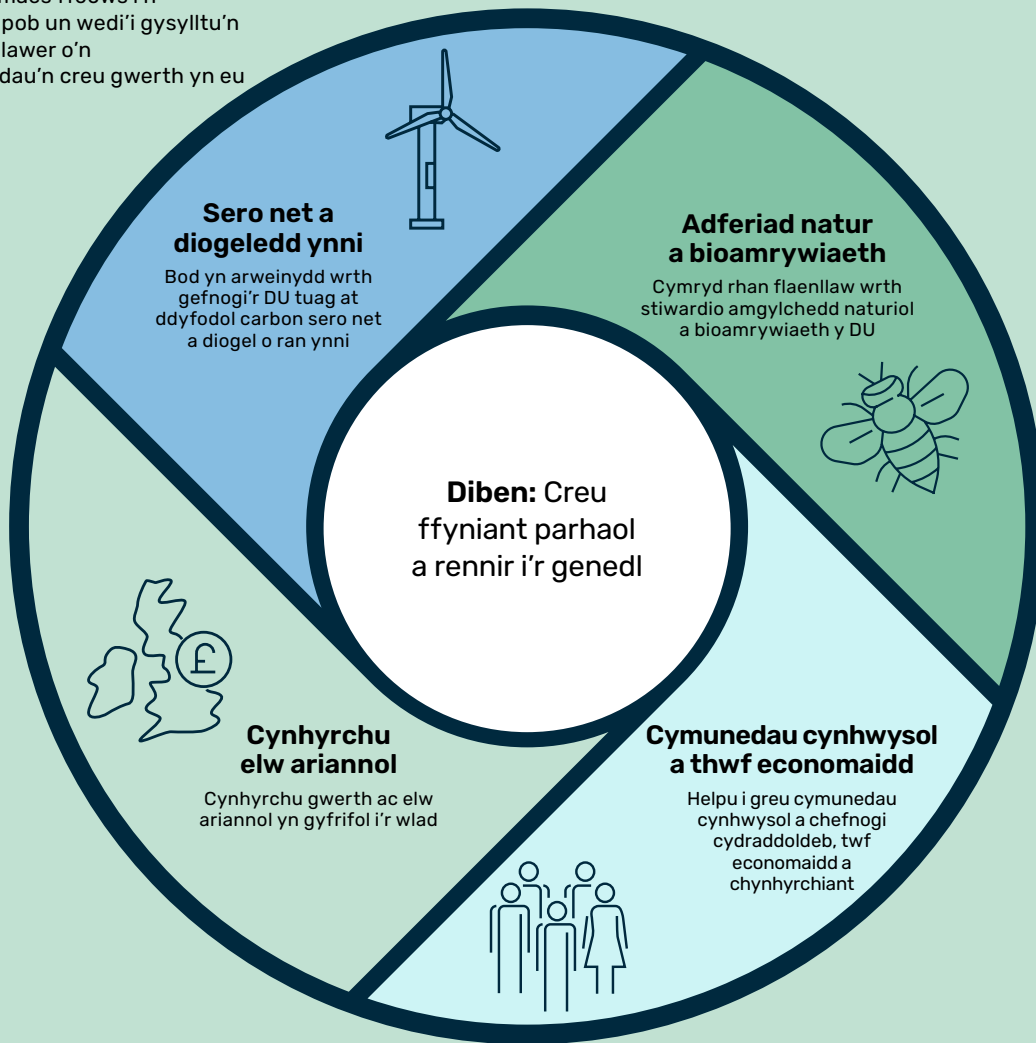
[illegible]
pob un wedi'i gysylltu'n
llawer o'n
dau'n creu gwerth yn eu

Sero net a diogeledd ynni

Bod yn arweinydd wrth gefnogi'r DU tuag at ddyfodol carbon sero net a diogel o ran ynni

Adferiad natur a bioamrywiaeth

Cymryd rhan flaenllaw wrth stiwardio amgylchedd naturiol a bioamrywiaeth y DU

**Diben:** Creu ffyniant parhaol a rennir i'r genedl

Cynhyrchu elw ariannol

Cynhyrchu gwerth ac elw ariannol yn gyfrifol i'r wlad

Cymunedau cynhwysol a thwf economaidd

Helpu i greu cymunedau cynhwysol a chefnogi cydraddoldeb, twf economaidd a chynhyrchiant